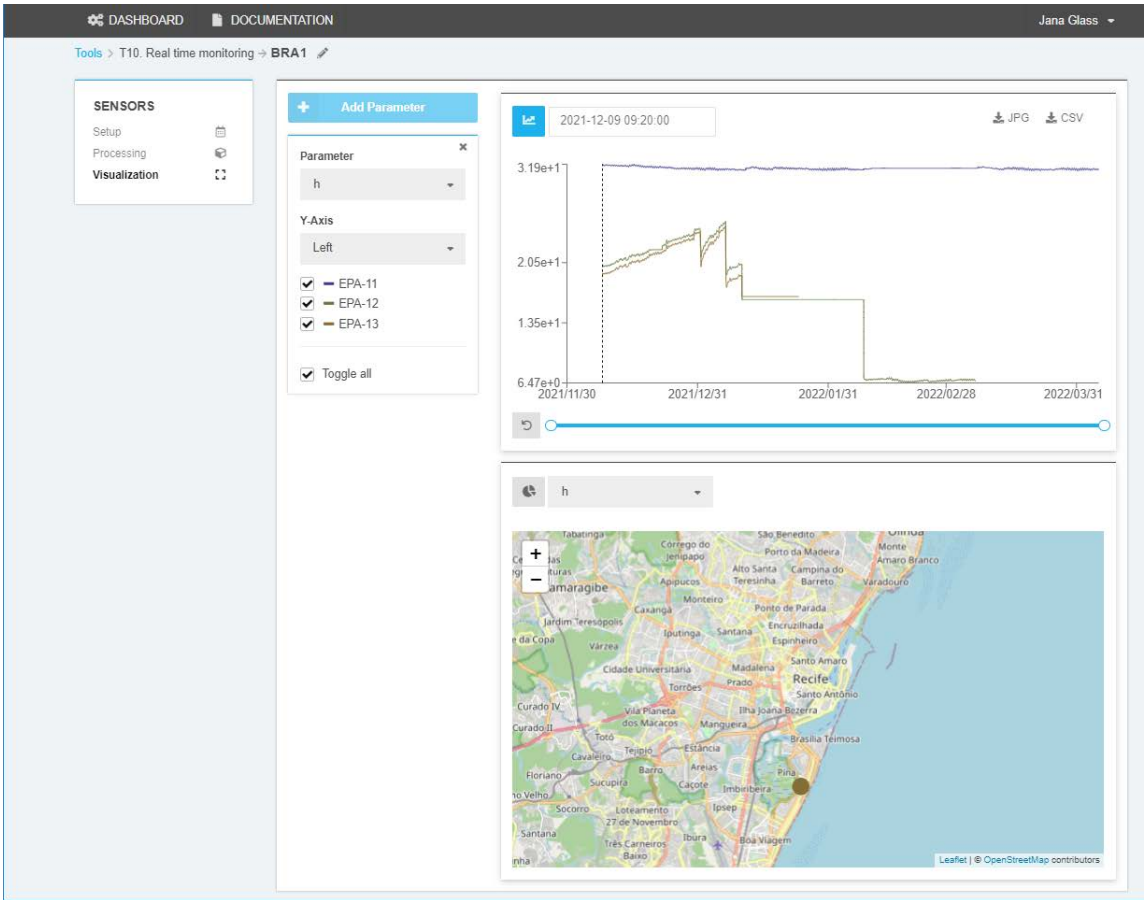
DASHBOARD DOCUMENTATION Jana Glass

Tools > T10. Real time monitoring → BRA1

SENSORS
Setup
Processing
Visualization

+ Add Parameter

Parameter
h
Y-Axis
Left
EPA-11
EPA-12
EPA-13
Toggle all

2021-12-09 09:20:00
JPG CSV

3.19e+1
2.05e+1
1.35e+1
6.47e+0
2021/11/30
2021/12/31
2022/01/31
2022/02/28
2022/03/31

h

+
−
Tabatinga
São Benedito
Olinda
Córrego do Jenipapo
Porto da Madeira
Monte
Amaro Branco
Alto Santa Teresinha
Campina do Barreto
Varadouro
Camaragibe
Apipucos
Monteiro
Caxangá
Ponto de Parada
Jardim Teresópolis
Encruzilhada
Iputinga
Santana
Espinheiro
da Copa
Várzea
Santo Amaro
Cidade Universitária
Madalena
Recife
Prado
Torrões
Santo Antônio
Curado IV
Vila Planeta dos Macacos
Ilha Joana Bezerra
Curado II
Mangueira
Totó
Brasília Teimosa
Tejipió
Estância
Cavaleiro
Barro
Areias
Pina
Floriano
Sucupira
Caçote
Imbiribeira
Velho
Socorro
Loteamento 27 de Novembro
Ipsep
Santana
Ibura
Três Carneiros Baixo
Boa Viagem
Leaflet | © OpenStreetMap contributors